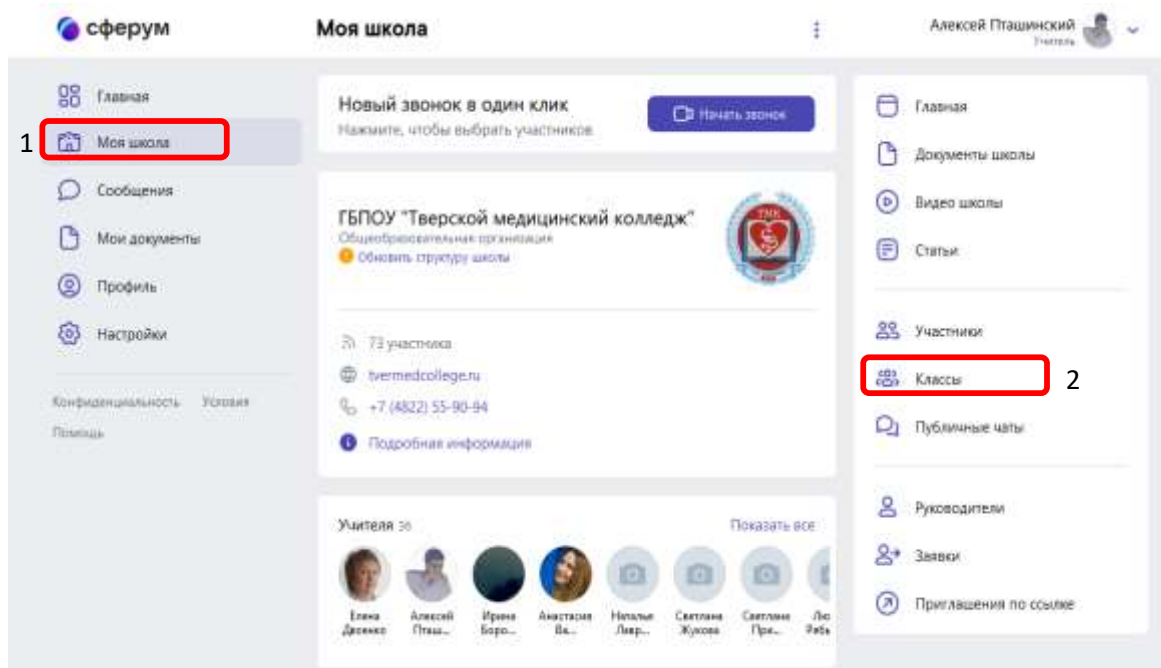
сферум

Моя школа

Алексей Пташинский
Учитель

Главная
1 Моя школа
Сообщения
Мои документы
Профиль
Настройки

Конфиденциальность Условия
Помощь

Новый звонок в один клик
Нажмите, чтобы выбрать участников
Начать звонок

ГБПОУ "Тверской медицинский колледж"
Общеобразовательная организация
Обновить структуру школы

73 участника
tvermedcollege.ru
+7 (4822) 55-90-94
Подробная информация

Учителя 36
Показать все

Елена Дяченко
Алексей Пташ...
Ирина Боро...
Анастасия Ва...
Наталья Лавр...
Светлана Жукова
Светлана При...
Лю Рябь

Главная
Документы школы
Видео школы
Статьи

Участники
Классы 2
Публичные чаты

Руководители
Заявки
Приглашения по ссылке